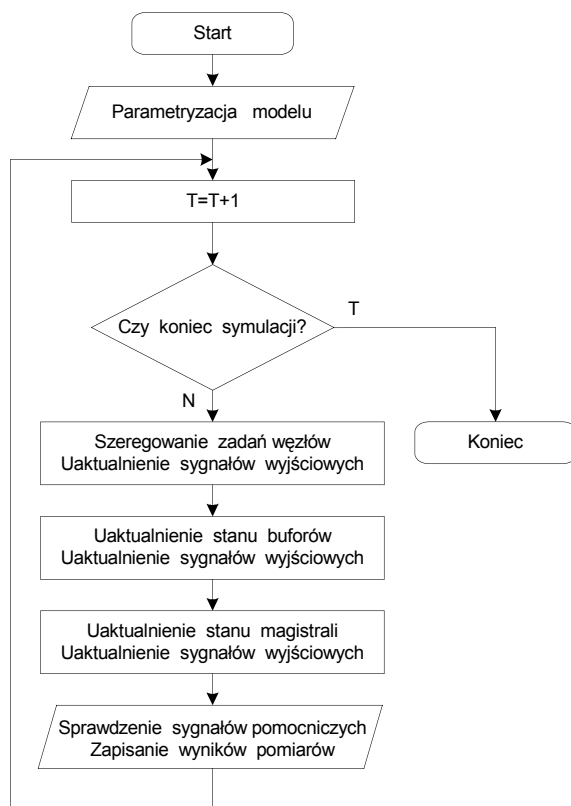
Start

Parametryzacja modelu

T=T+1

Czy koniec symulacji?

T

N

Koniec

Szeregowanie zadań węzłów
Uaktualnienie sygnałów wyjściowych

Uaktualnienie stanu buforów
Uaktualnienie sygnałów wyjściowych

Uaktualnienie stanu magistrali
Uaktualnienie sygnałów wyjściowych

Sprawdzenie sygnałów pomocniczych
Zapisanie wyników pomiarów